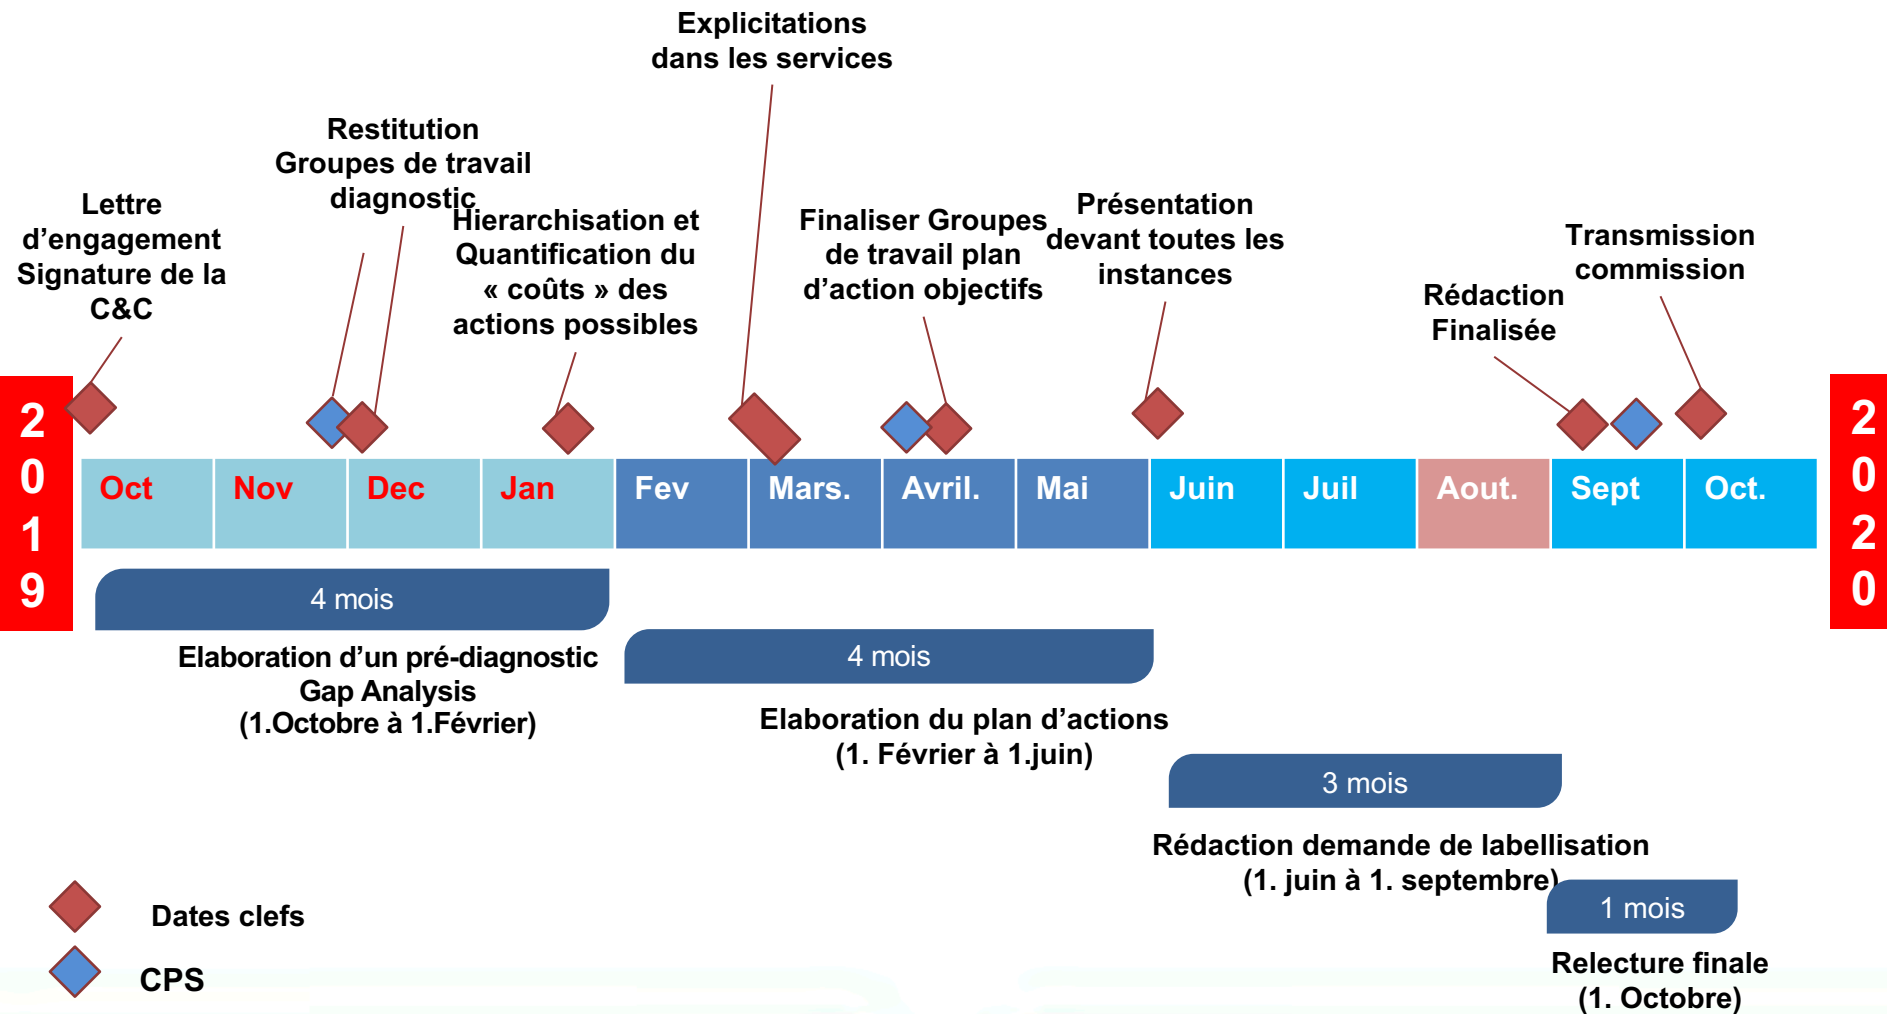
Explicitations dans les services

Restitution Groupes de travail diagnostic

Lettre d’engagement Signature de la C&C

Hierarchisation et Quantification du « coûts » des actions possibles

Finaliser Groupes de travail plan d’action objectifs

Présentation devant toutes les instances

Transmission commission

Rédaction Finalisée

2019

| Oct | Nov | Dec | Jan | Fev | Mars. | Avril. | Mai | Juin | Juil | Aout. | Sept | Oct. |
|---|---|---|---|---|---|---|---|---|---|---|---|---|

2020

4 mois

Elaboration d’un pré-diagnostic Gap Analysis (1.Octobre à 1.Février)

4 mois

Elaboration du plan d’actions (1. Février à 1.juin)

3 mois

Rédaction demande de labellisation (1. juin à 1. septembre)

1 mois

Relecture finale (1. Octobre)

Dates clefs

CPS